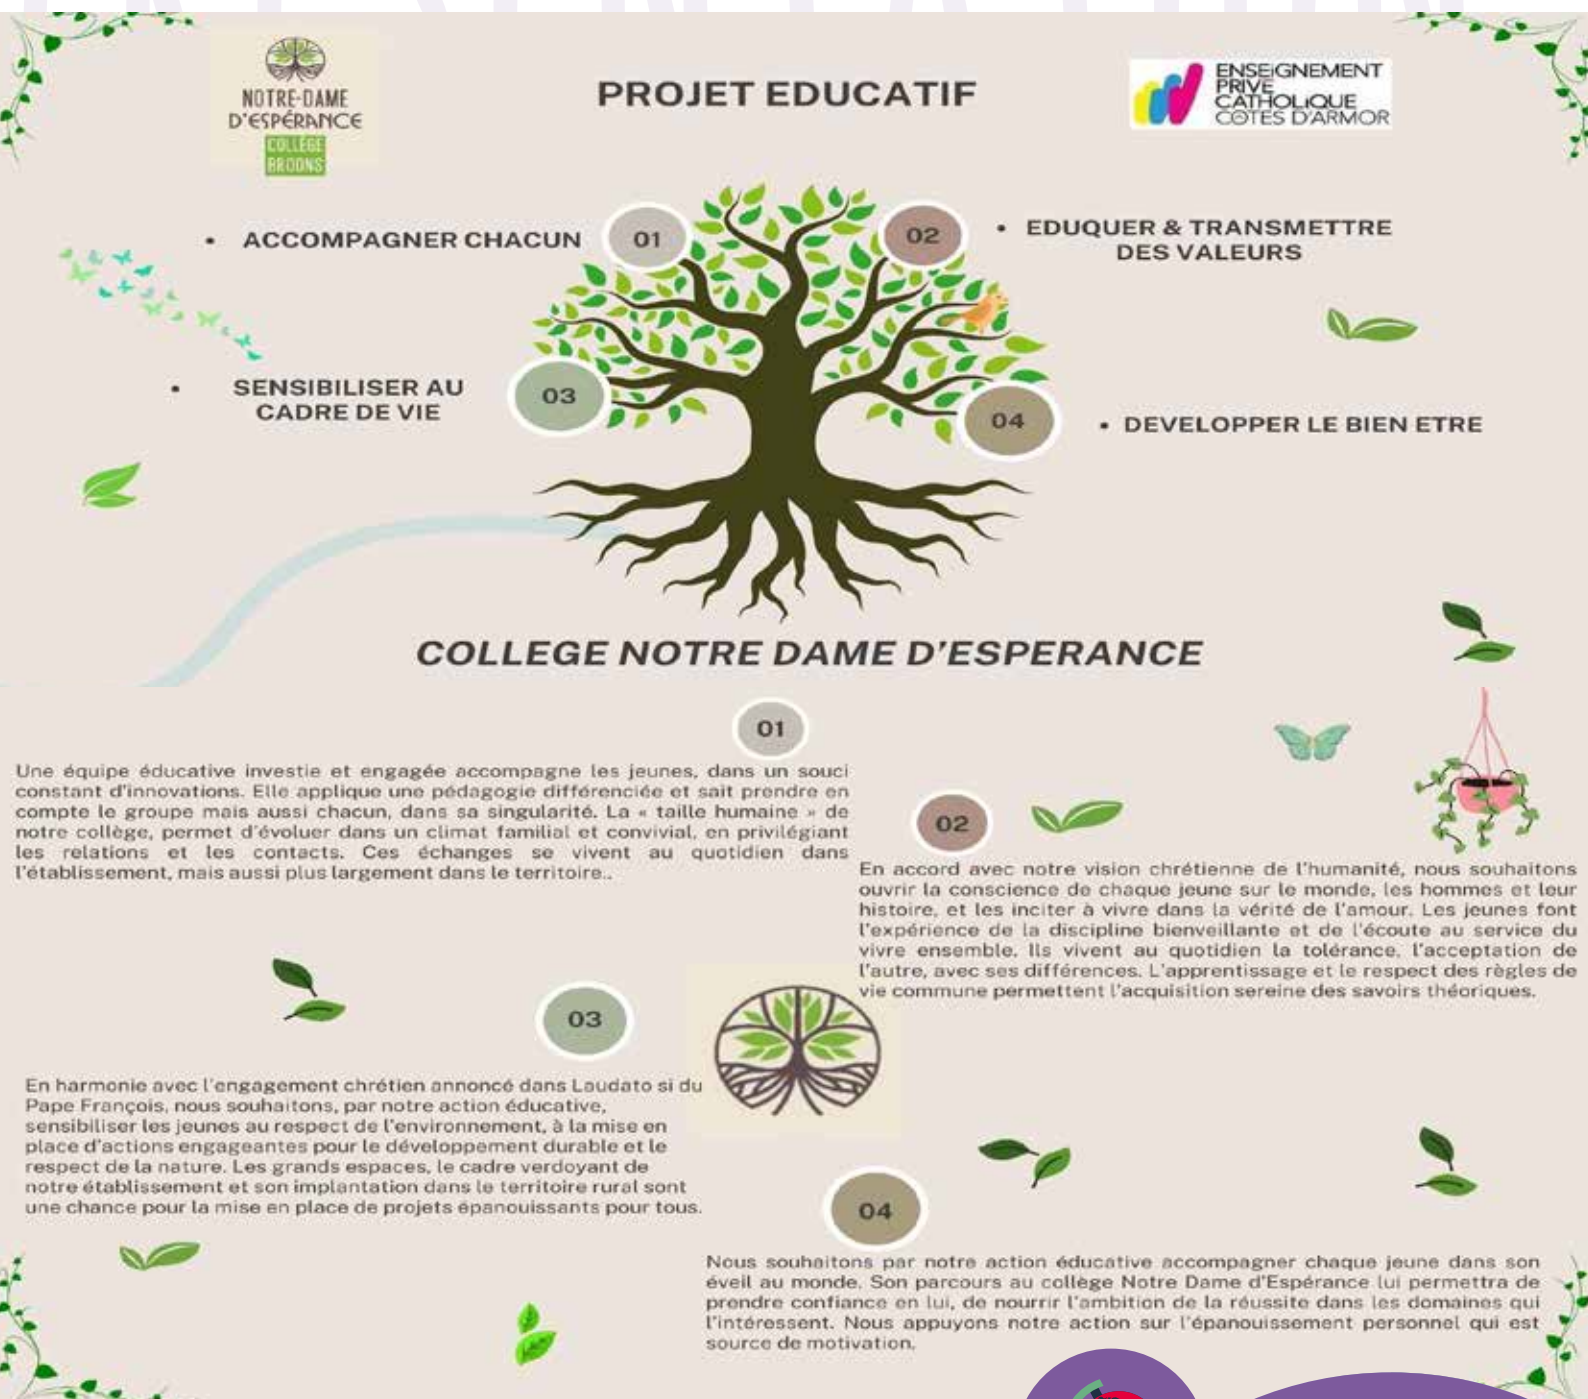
NOTRE-DAME D'ESPÉRANCE
COLLÈGE BROONS

PROJET EDUCATIF

ENSEIGNEMENT PRIVE CATHOLIQUE CÔTES D'ARMOR

• ACCOMPAGNER CHACUN 01

02 • EDUQUER & TRANSMETTRE DES VALEURS

• SENSIBILISER AU CADRE DE VIE 03

04 • DEVELOPPER LE BIEN ETRE

COLLEGE NOTRE DAME D'ESPERANCE

01

Une équipe éducative investie et engagée accompagne les jeunes, dans un souci constant d'innovations. Elle applique une pédagogie différenciée et sait prendre en compte le groupe mais aussi chacun, dans sa singularité. La « taille humaine » de notre collège, permet d'évoluer dans un climat familial et convivial, en privilégiant les relations et les contacts. Ces échanges se vivent au quotidien dans l'établissement, mais aussi plus largement dans le territoire..

02

En accord avec notre vision chrétienne de l'humanité, nous souhaitons ouvrir la conscience de chaque jeune sur le monde, les hommes et leur histoire, et les inciter à vivre dans la vérité de l'amour. Les jeunes font l'expérience de la discipline bienveillante et de l'écoute au service du vivre ensemble. Ils vivent au quotidien la tolérance, l'acceptation de l'autre, avec ses différences. L'apprentissage et le respect des règles de vie commune permettent l'acquisition sereine des savoirs théoriques.

03

En harmonie avec l'engagement chrétien annoncé dans Laudato si du Pape François, nous souhaitons, par notre action éducative, sensibiliser les jeunes au respect de l'environnement, à la mise en place d'actions engageantes pour le développement durable et le respect de la nature. Les grands espaces, le cadre verdoyant de notre établissement et son implantation dans le territoire rural sont une chance pour la mise en place de projets épanouissants pour tous.

04

Nous souhaitons par notre action éducative accompagner chaque jeune dans son éveil au monde. Son parcours au collège Notre Dame d'Espérance lui permettra de prendre confiance en lui, de nourrir l'ambition de la réussite dans les domaines qui l'intéressent. Nous appuyons notre action sur l'épanouissement personnel qui est source de motivation.